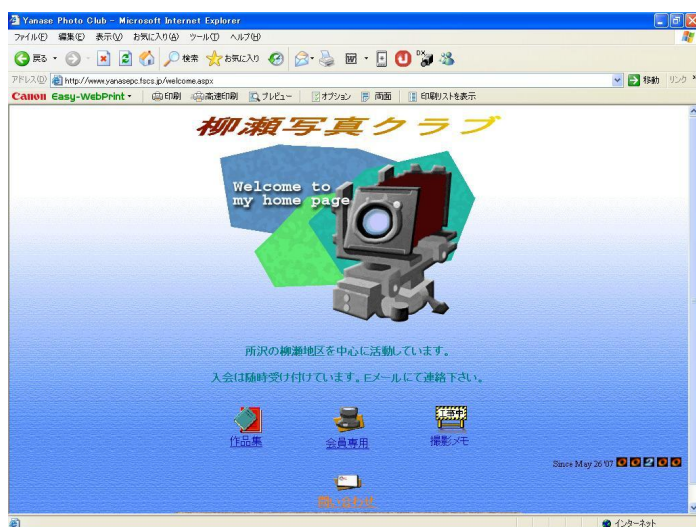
Yanase Photo Club - Microsoft Internet Explorer

ファイル(F) 編集(E) 表示(V) お気に入り(A) ツール(T) ヘルプ(H)

戻る 検索 お気に入り

アドレス(D) http://www.yanasepc.fscs.jp/welcome.aspx 移動 リンク

Canon Easy-WebPrint 印刷 高速印刷 プレビュー オプション 画面 印刷リストを表示

柳瀬写真クラブ

Welcome to my home page

所沢の柳瀬地区を中心に活動しています。

入会は随時受け付けています。Eメールにて連絡下さい。

作品集

会員専用

撮影メモ

Since May 26 '07 00290

問い合わせ

インターネット